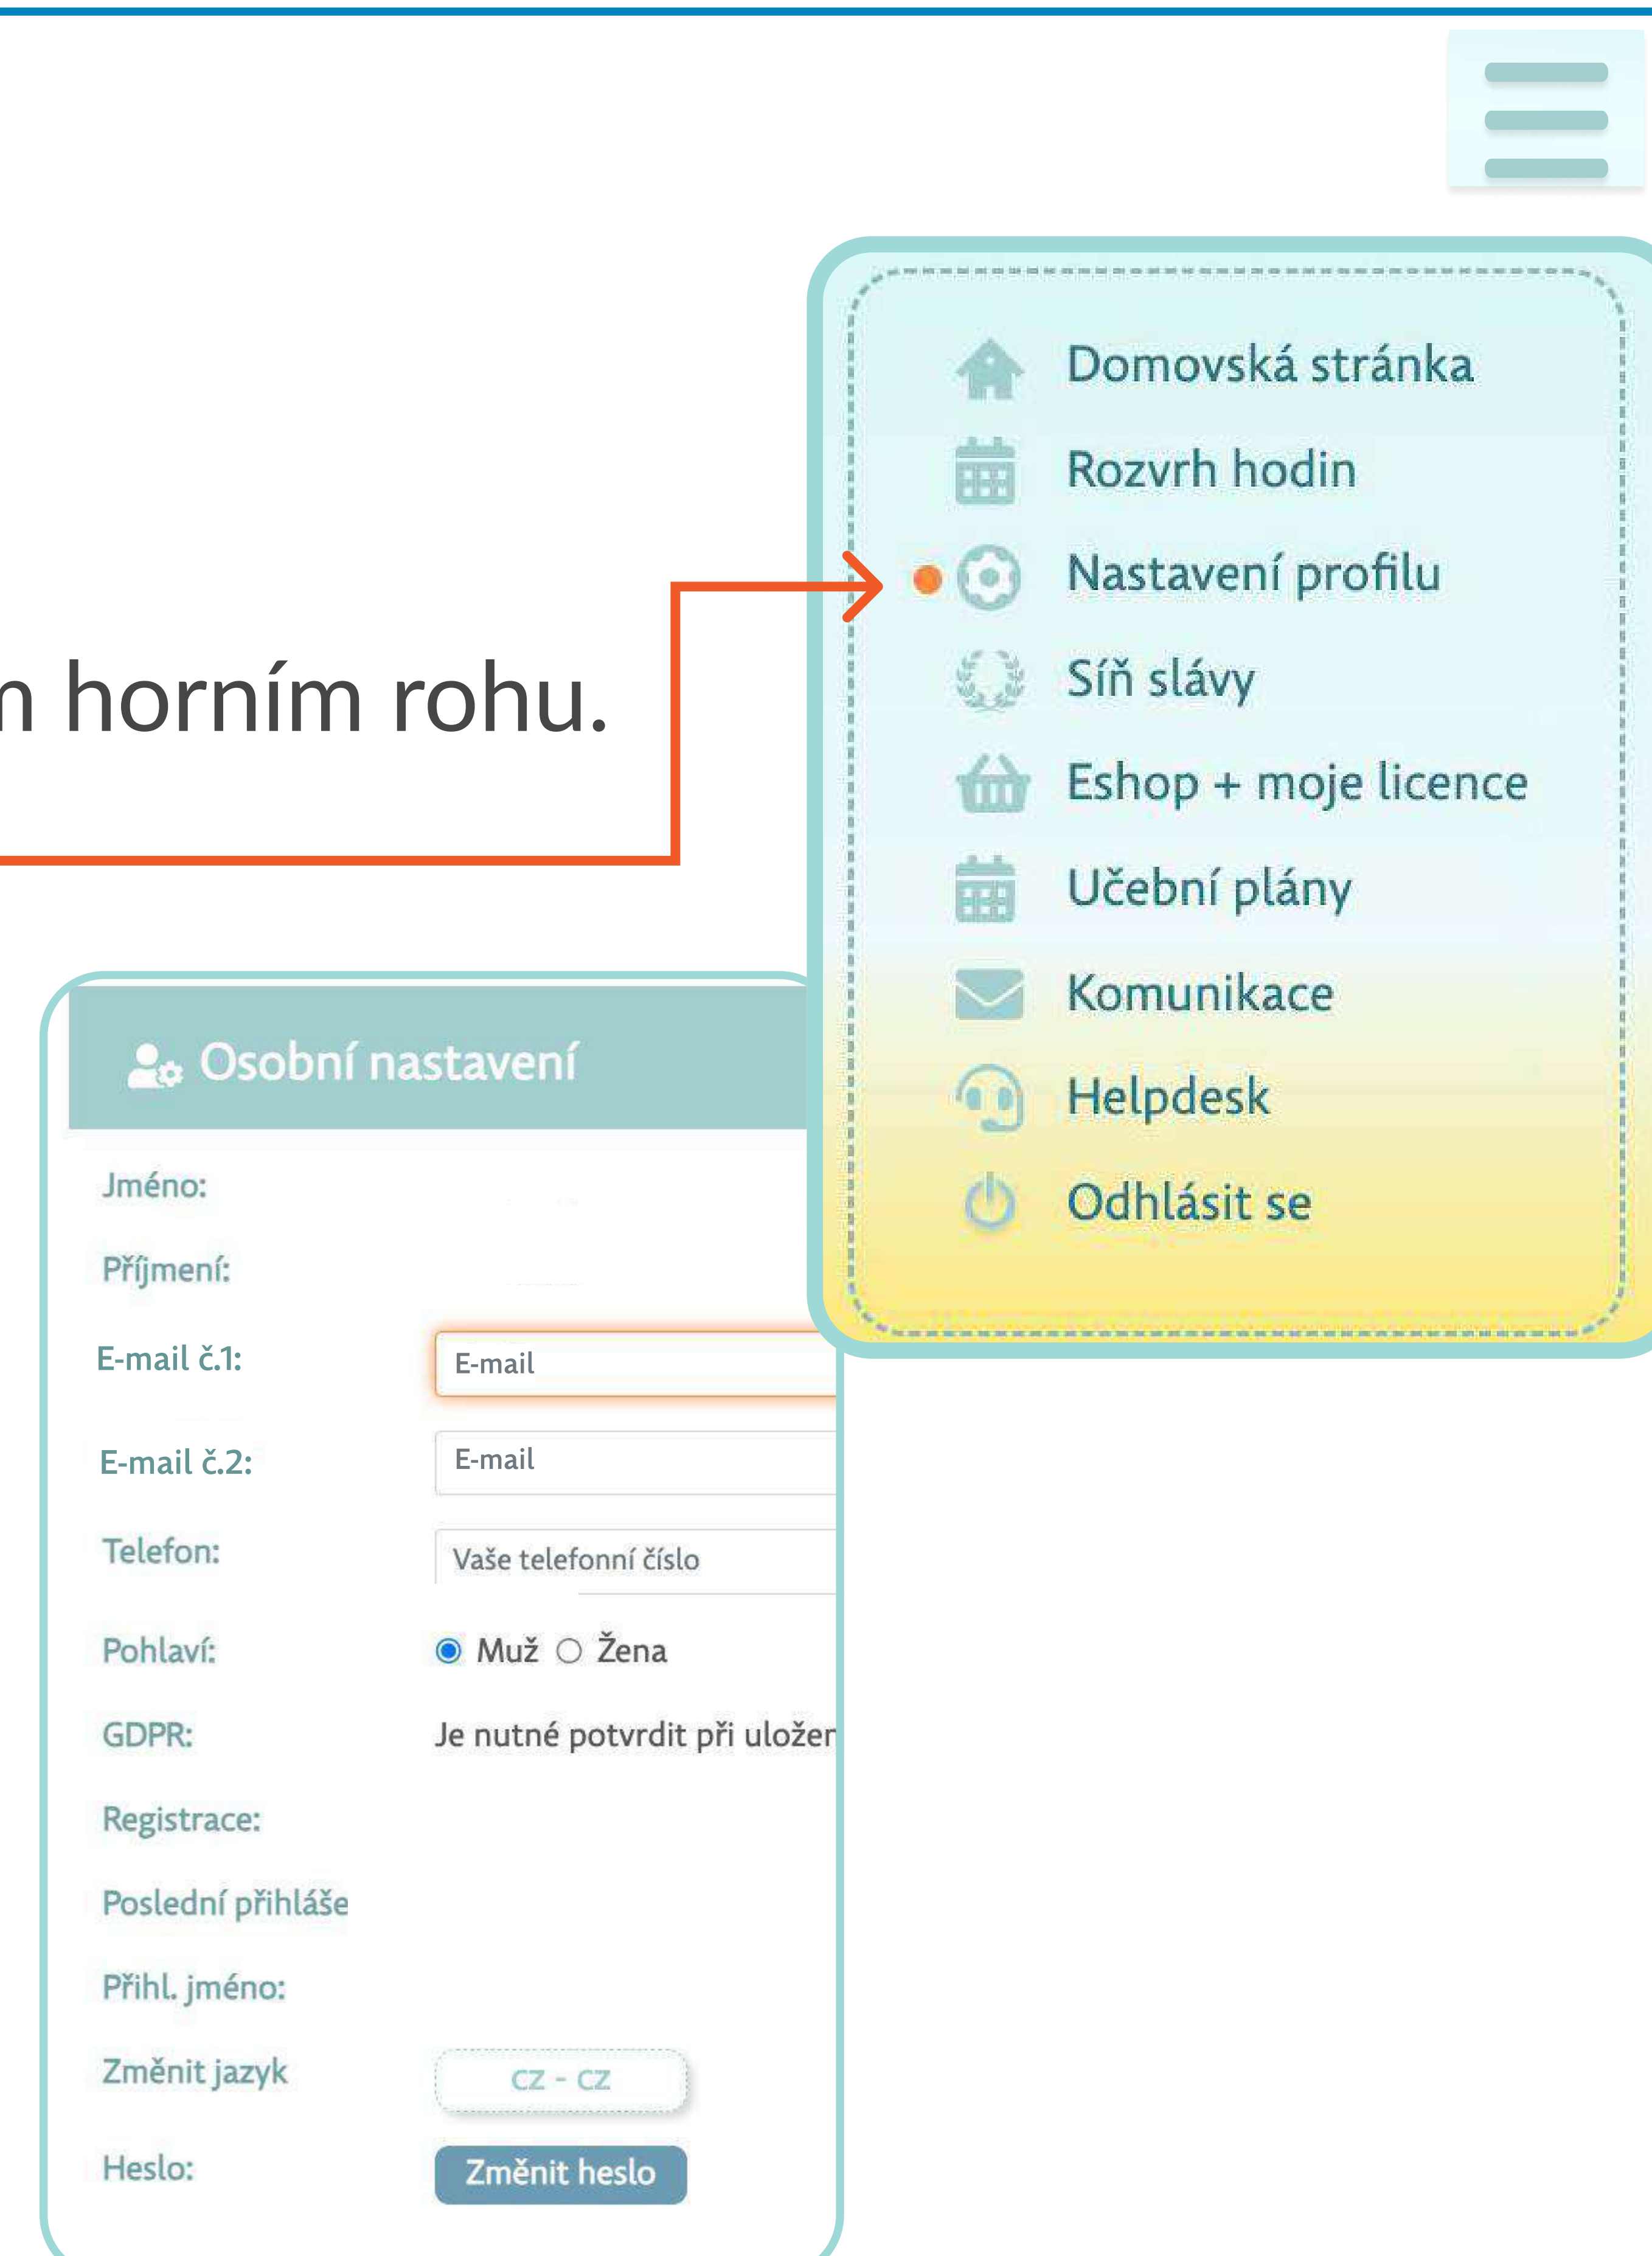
n horním rohu.

Domovská stránka
Rozvrh hodin
Nastavení profilu
Síň slávy
Eshop + moje licence
Učební plány
Komunikace
Helpdesk
Odhlásit se

Osobní nastavení

Jméno:
Příjmení:
E-mail č.1: E-mail
E-mail č.2: E-mail
Telefon: Vaše telefonní číslo
Pohlaví: Muž Žena
GDPR: Je nutné potvrdit při uložen
Registrace:
Poslední přihláše
Přihl. jméno:
Změnit jazyk CZ - CZ
Heslo: Změnit heslo